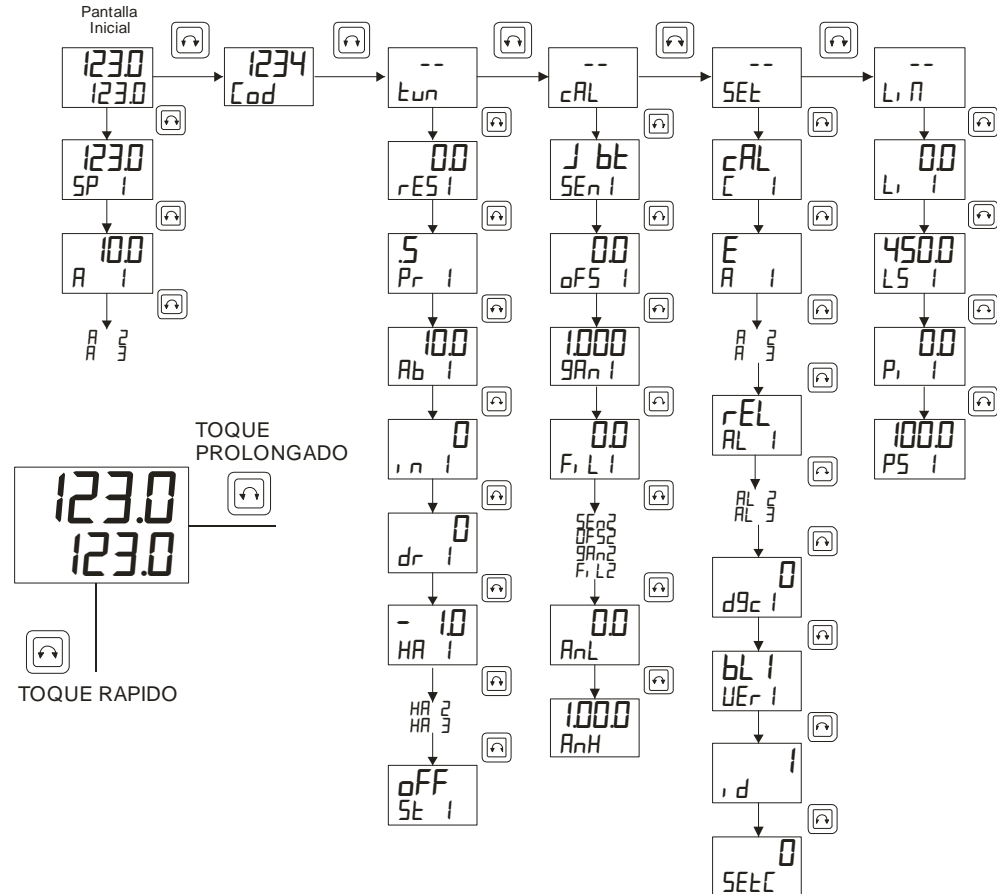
Pantalla Inicial

123.0
123.0

123.0
SP 1

10.0
A 1

A 2
A 3

1234
Cod

--
tun

0.0
rES1

.5
Pr 1

10.0
Ab 1

0
in 1

0
dr 1

- 1.0
HA 1

HA 2
HA 3

oFF
St 1

--
cAL

J bt
SEn1

0.0
oFS1

1.000
9An1

0.0
FiL1

SEn2
OFS2
9An2
FiL2

0.0
AnL

1.00.0
AnH

--
SEt

cAL
C 1

E
A 1

A 2
A 3

rEL
AL 1

AL 2
AL 3

0
d9c1

bL1
UEr1

1
id

0
SEtC

--
LiN

0.0
Li 1

450.0
LS 1

0.0
Pi 1

100.0
PS 1

TOQUE PROLONGADO

123.0
123.0

TOQUE RAPIDO